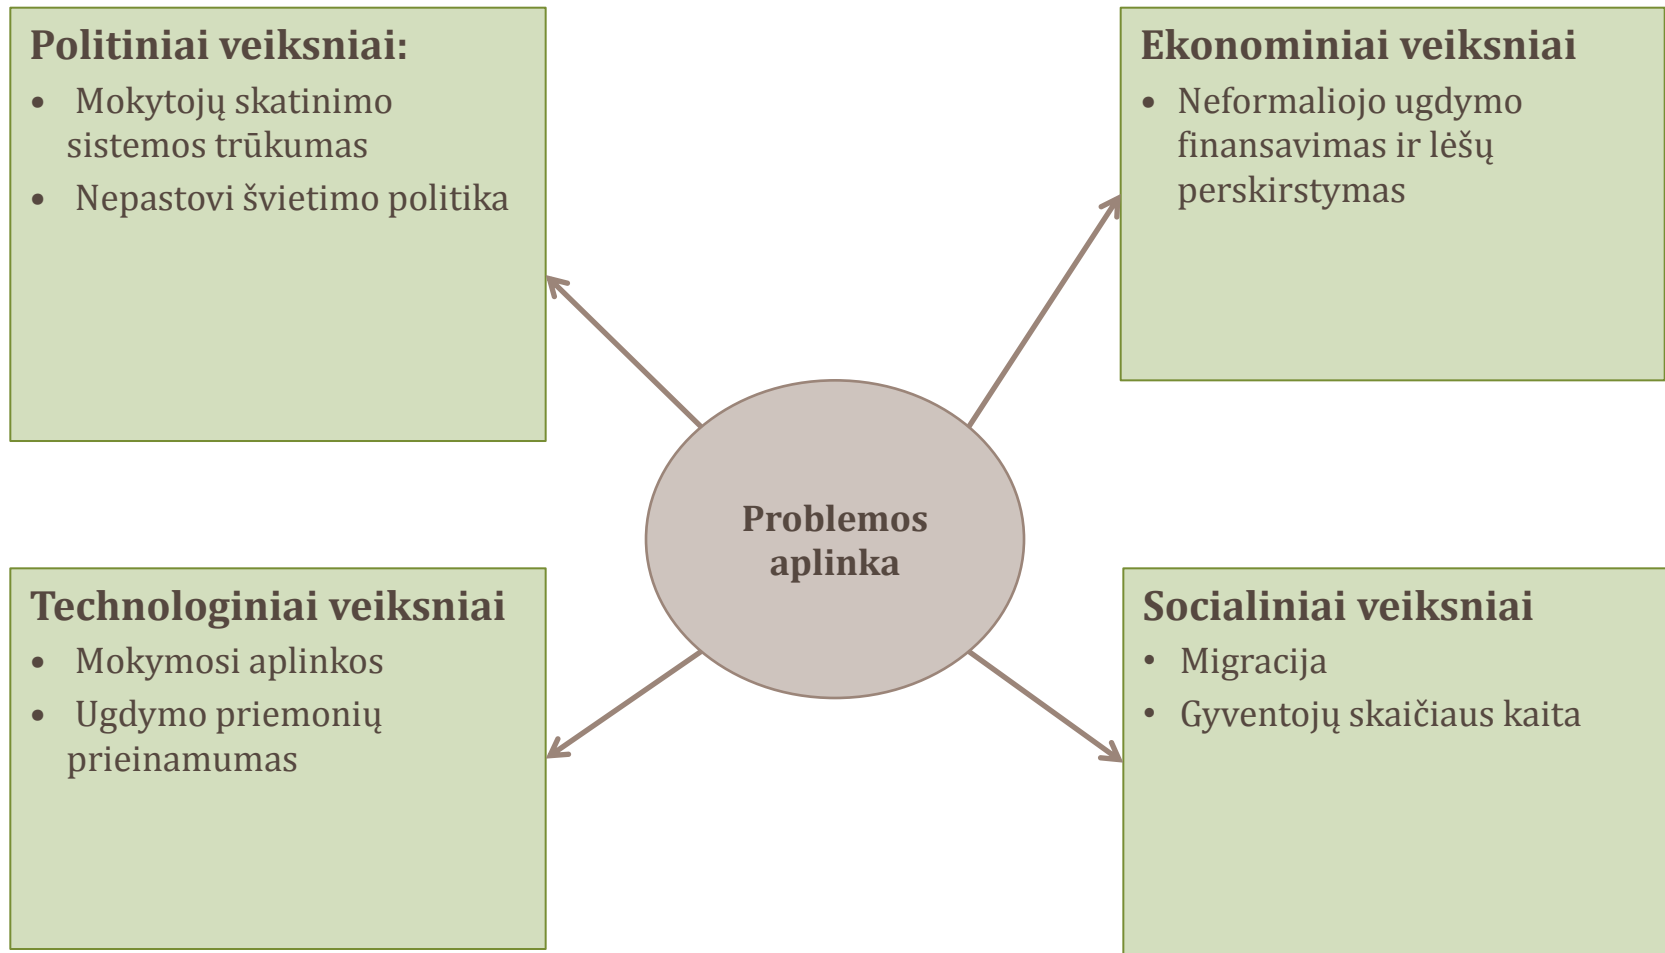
Politiniai veiksniai:
- Mokytojų skatinimo sistemos trūkumas
- Nepastovi švietimo politika

Ekonominiai veiksniai
- Neformaliojo ugdymo finansavimas ir lėšų perskirstymas

Problemos aplinka

Technologiniai veiksniai
- Mokymosi aplinkos
- Ugdymo priemonių prieinamumas

Socialiniai veiksniai
- Migracija
- Gyventojų skaičiaus kaita